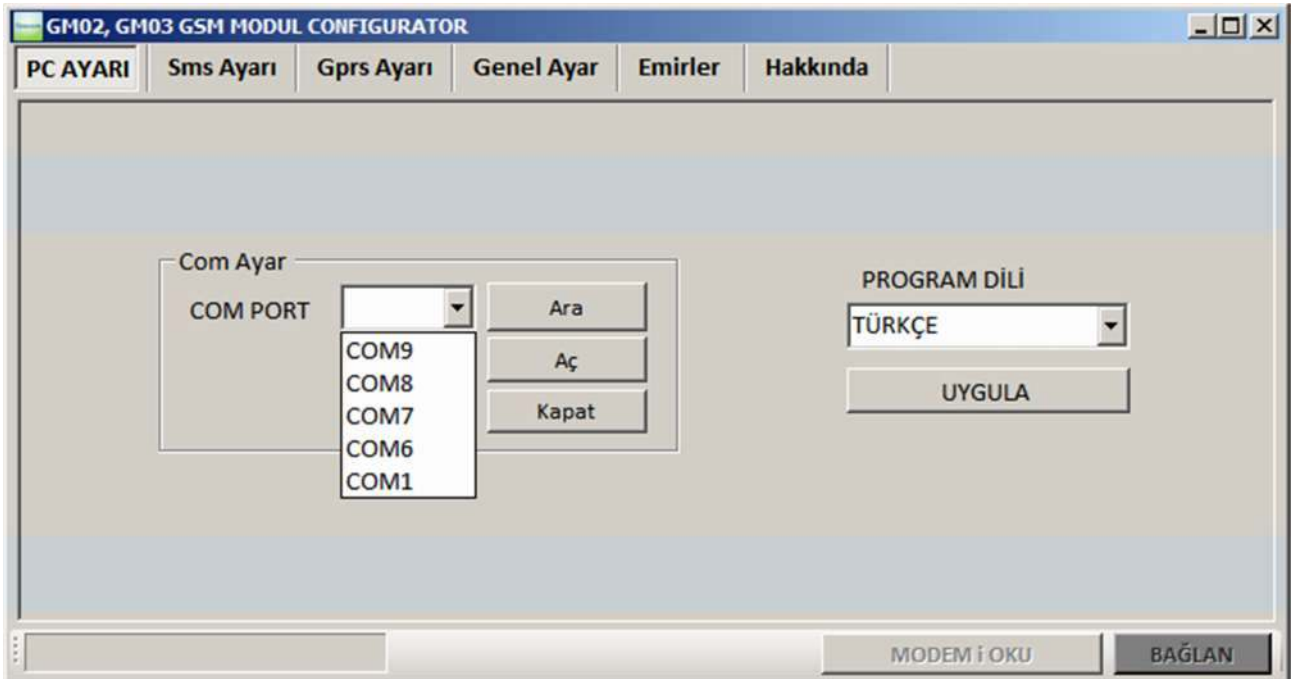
GM02, GM03 GSM MODUL CONFIGURATOR

PC AYARI | Sms Ayarı | Gprs Ayarı | Genel Ayar | Emirler | Hakkında

Com Ayar

COM PORT

COM9
COM8
COM7
COM6
COM1

Ara

Aç

Kapat

PROGRAM DİLİ

TÜRKÇE

UYGULA

MODEM İ OKU

BAĞLAN